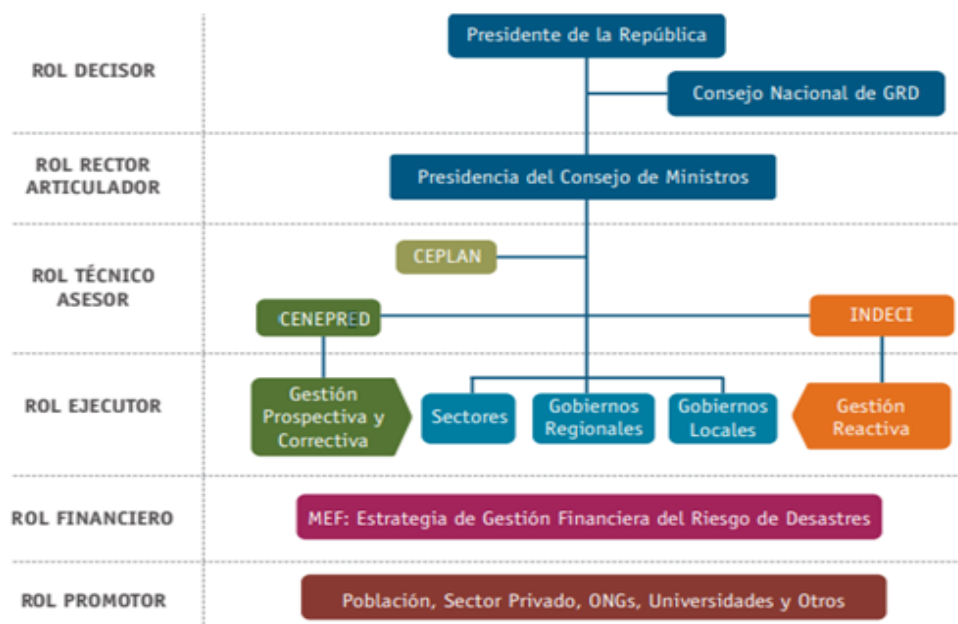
ROL DECISOR

Presidente de la República

Consejo Nacional de GRD

ROL RECTOR ARTICULADOR

Presidencia del Consejo de Ministros

ROL TÉCNICO ASESOR

CEPLAN

CENEPRED

INDECI

ROL EJECUTOR

Gestión Prospectiva y Correctiva

Sectores

Gobiernos Regionales

Gobiernos Locales

Gestión Reactiva

ROL FINANCIERO

MEF: Estrategia de Gestión Financiera del Riesgo de Desastres

ROL PROMOTOR

Población, Sector Privado, ONGs, Universidades y Otros